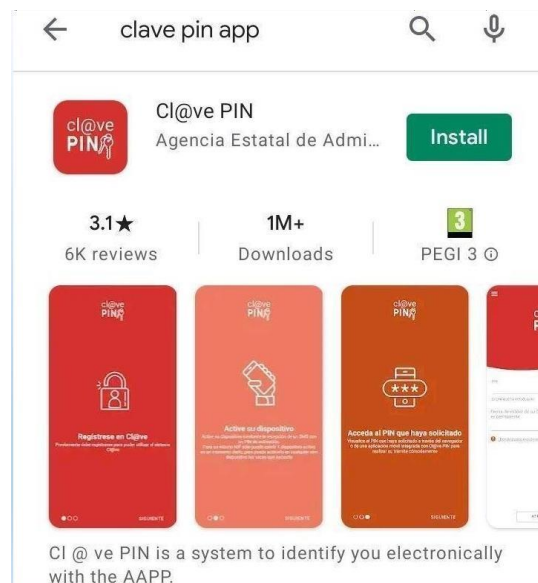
clave pin app

cl@ve PIN

Cl@ve PIN
Agencia Estatal de Admi...

Install

3.1★
6K reviews

1M+
Downloads

3
PEGI 3 ⓘ

cl@ve PIN
Regístrese en Cl@ve
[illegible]
SIGUIENTE

cl@ve PIN
Active su dispositivo
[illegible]
SIGUIENTE

cl@ve PIN
***
Acceda al PIN que haya solicitado
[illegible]
SIGUIENTE

Cl @ ve PIN is a system to identify you electronically with the AAPP.